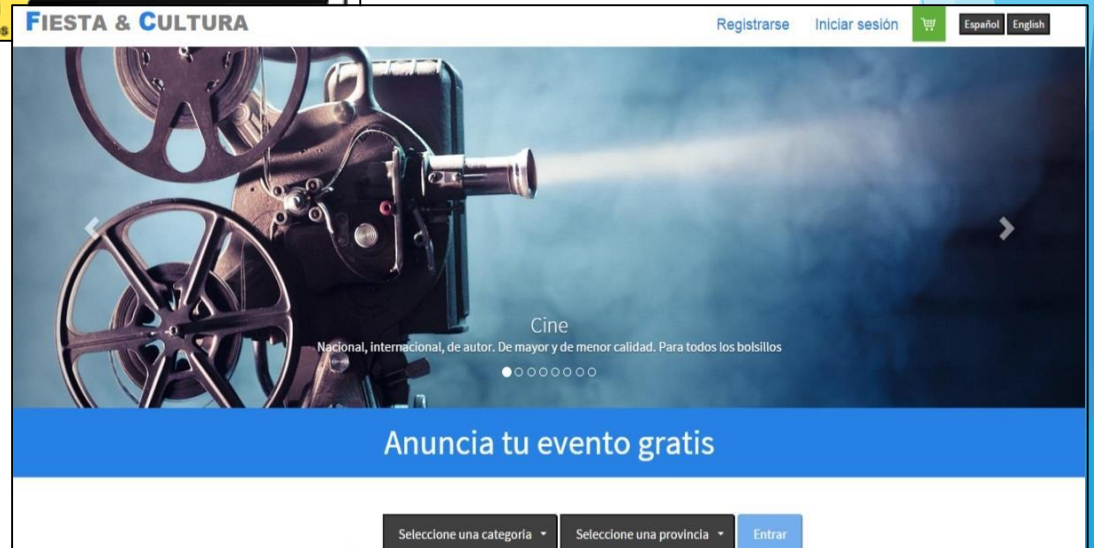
FIESTA & CULTURA

Registrarse Iniciar sesión Español English

Cine
Nacional, internacional, de autor. De mayor y de menor calidad. Para todos los bolsillos

Anuncia tu evento gratis

Seleccione una categoría Seleccione una provincia Entrar